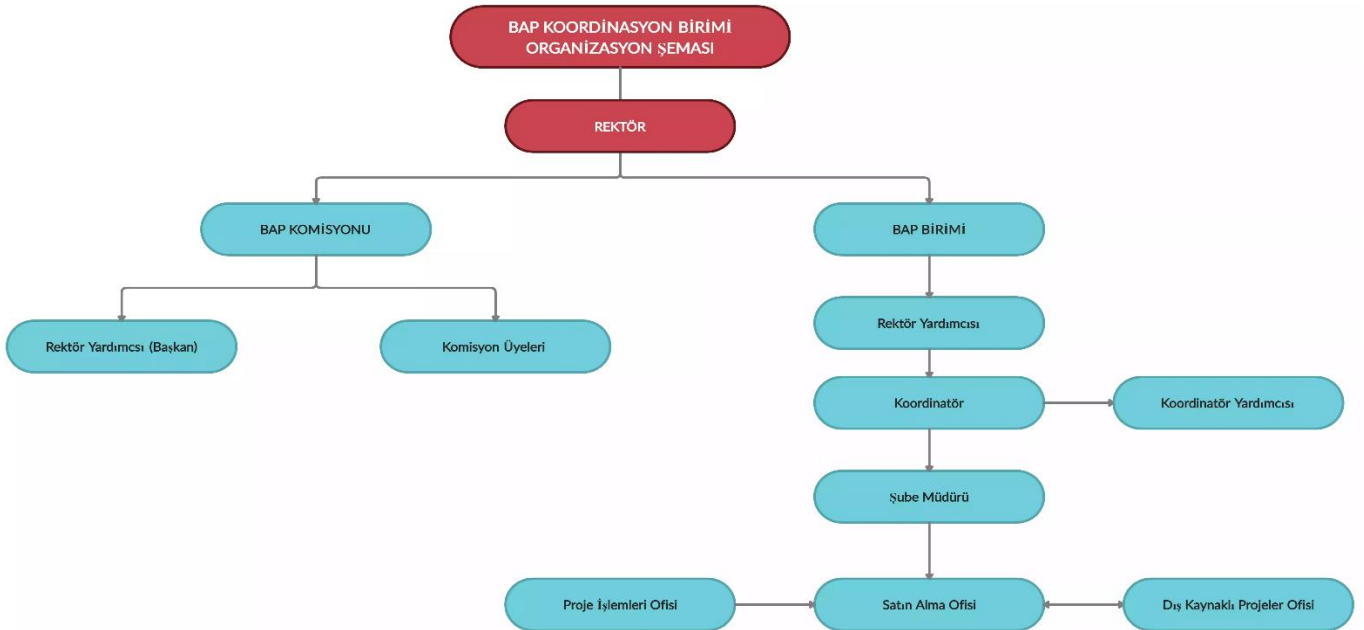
BAP KOORDİNASYON BİRİMİ ORGANİZASYON ŞEMASI

REKTÖR

BAP KOMİSYONU

BAP BİRİMİ

Rektör Yardımcısı (Başkan)

Komisyon Üyeleri

Rektör Yardımcısı

Koordinatör

Koordinatör Yardımcısı

Şube Müdürü

Proje İşlemleri Ofisi

Satın Alma Ofisi

Dış Kaynaklı Projeler Ofisi